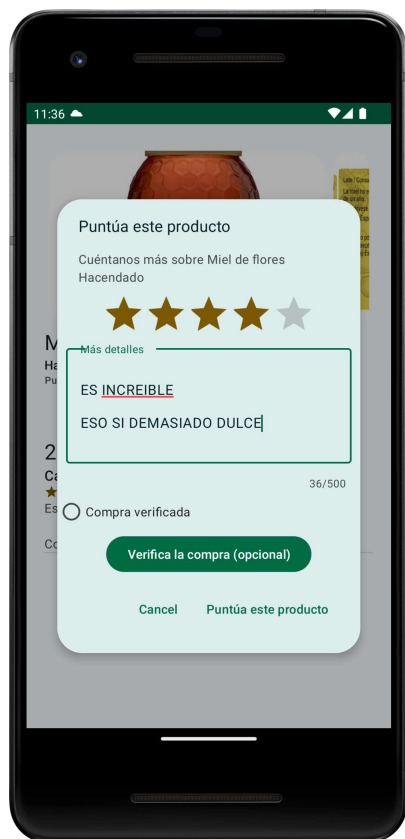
11:36

Puntúa este producto

Cuéntanos más sobre Miel de flores Hacendado

Más detalles

ES INCREIBLE

ESO SI DEMASIADO DULCE

36/500

Compra verificada

Verifica la compra (opcional)

Cancel

Puntúa este producto